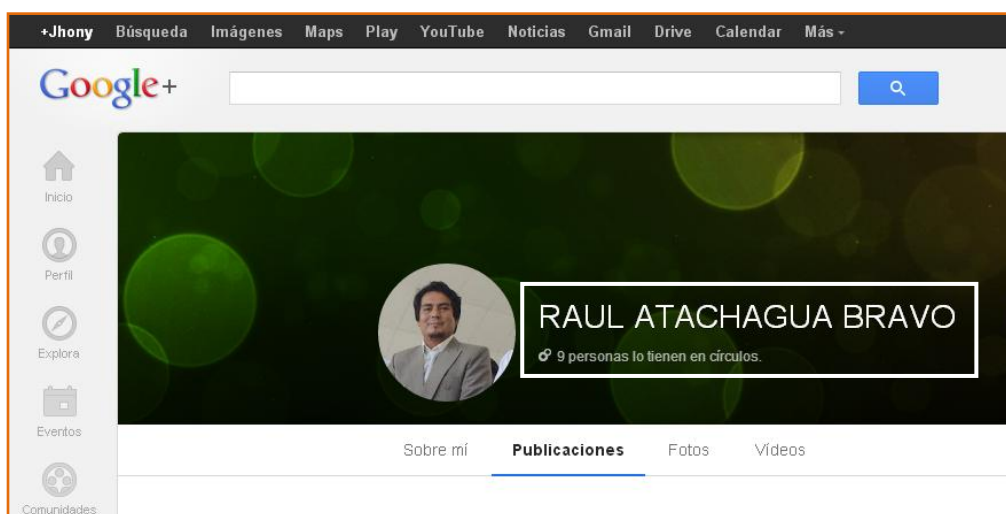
+Jhony Búsqueda Imágenes Maps Play YouTube Noticias Gmail Drive Calendar Más

Google+

Inicio

Perfil

Explora

Eventos

Comunidades

RAUL ATACHAGUA BRAVO

9 personas lo tienen en círculos.

Sobre mí Publicaciones Fotos Vídeos